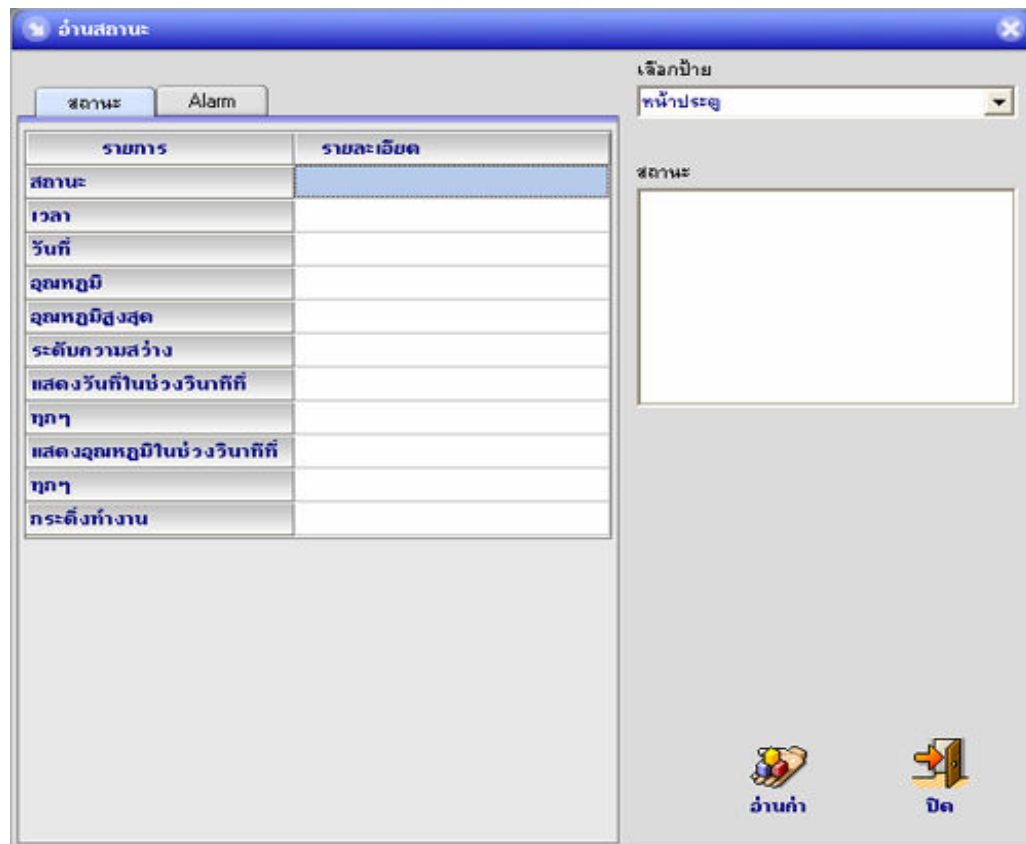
อ่านสถานะ

สถานะ | Alarm

| รายการ | รายละเอียด |
|---|---|
| สถานะ | |
| เวลา | |
| วันที่ | |
| อุณหภูมิ | |
| อุณหภูมิสูงสุด | |
| ระดับความสว่าง | |
| แสดงวันที่ในช่วงวินาทีที่ | |
| ทุกๆ | |
| แสดงอุณหภูมิในช่วงวินาทีที่ | |
| ทุกๆ | |
| กระดิ่งทำงาน | |

เลือกป้าย
หน้าประตู

สถานะ

อ่านค่า
ปิด